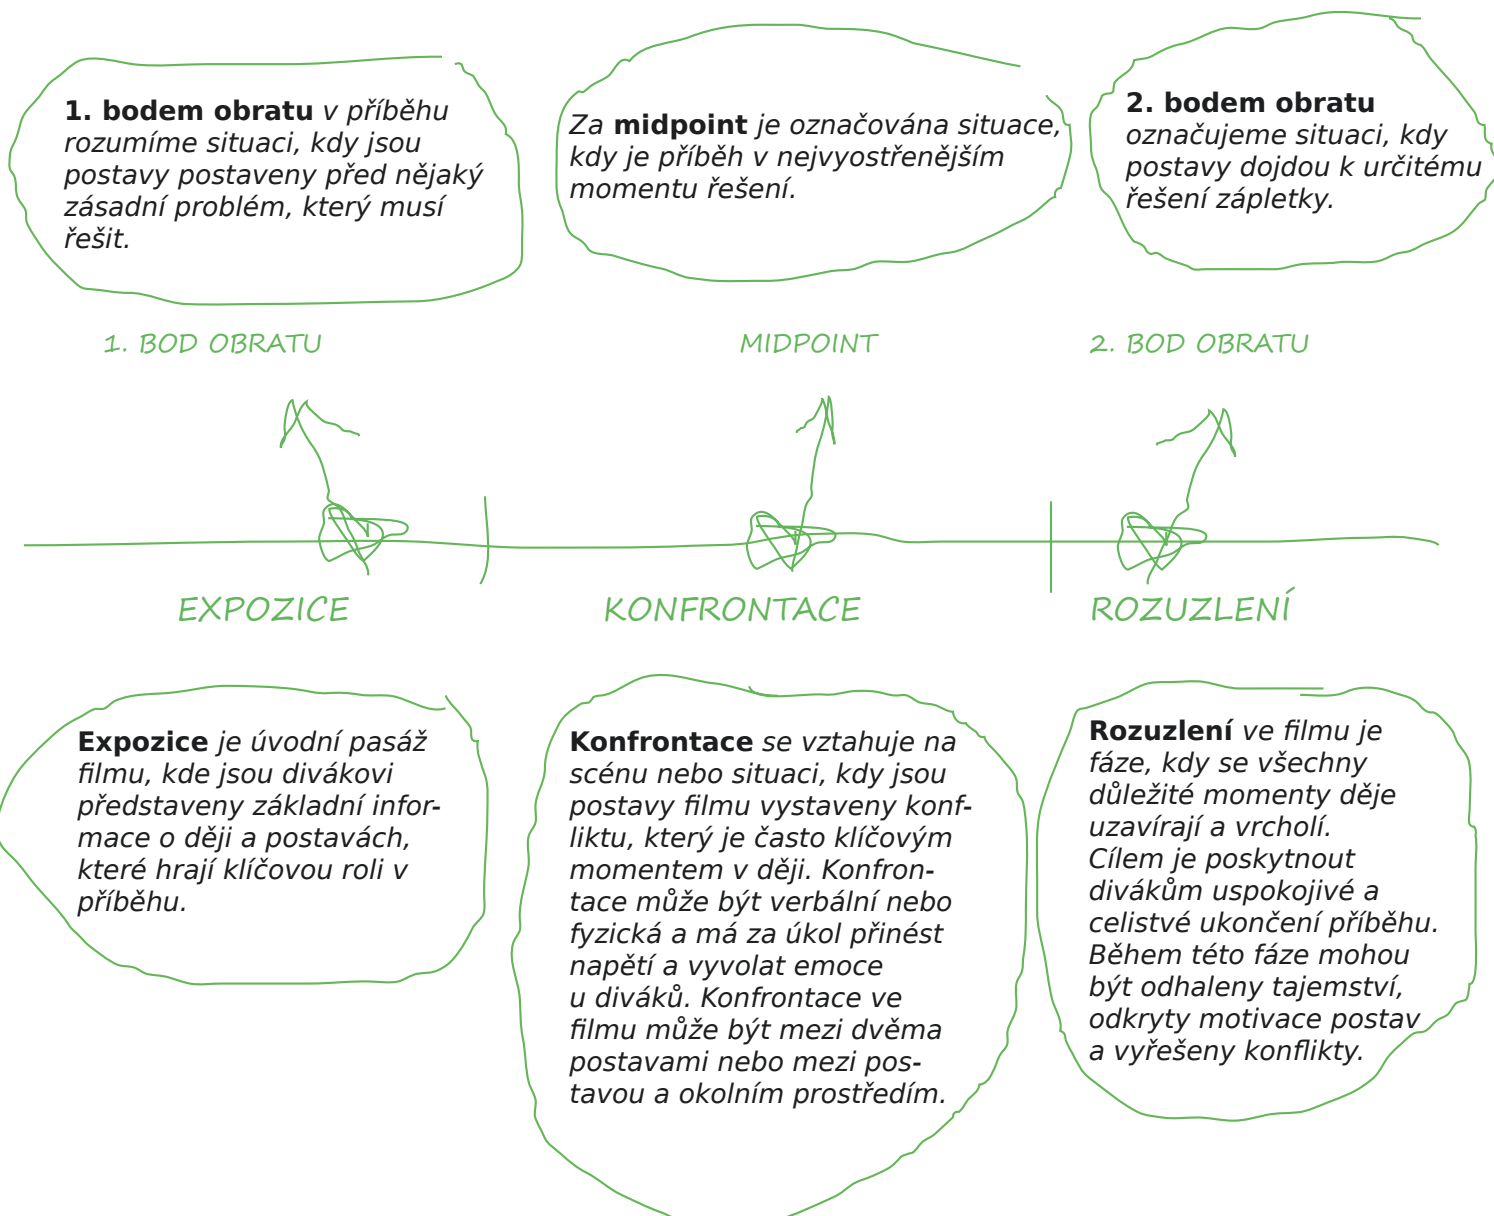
**1. bodem obratu** *v příběhu rozumíme situaci, kdy jsou postavy postaveny před nějaký zásadní problém, který musí řešit.*

*Za* **midpoint** *je označována situace, kdy je příběh v nejvyostřenějším momentu řešení.*

**2. bodem obratu** *označujeme situaci, kdy postavy dojdou k určitému řešení zápletky.*

1. BOD OBRATU

MIDPOINT

2. BOD OBRATU

EXPOZICE

KONFRONTACE

ROZUZLENÍ

**Expozice** *je úvodní pasáž filmu, kde jsou divákovi představeny základní informace o ději a postavách, které hrají klíčovou roli v příběhu.*

**Konfrontace** *se vztahuje na scénu nebo situaci, kdy jsou postavy filmu vystaveny konfliktu, který je často klíčovým momentem v ději. Konfrontace může být verbální nebo fyzická a má za úkol přinést napětí a vyvolat emoce u diváků. Konfrontace ve filmu může být mezi dvěma postavami nebo mezi postavou a okolním prostředím.*

**Rozuzlení** *ve filmu je fáze, kdy se všechny důležité momenty děje uzavírají a vrcholí. Cílem je poskytnout divákům uspokojivé a celistvé ukončení příběhu. Během této fáze mohou být odhaleny tajemství, odkryty motivace postav a vyřešeny konflikty.*